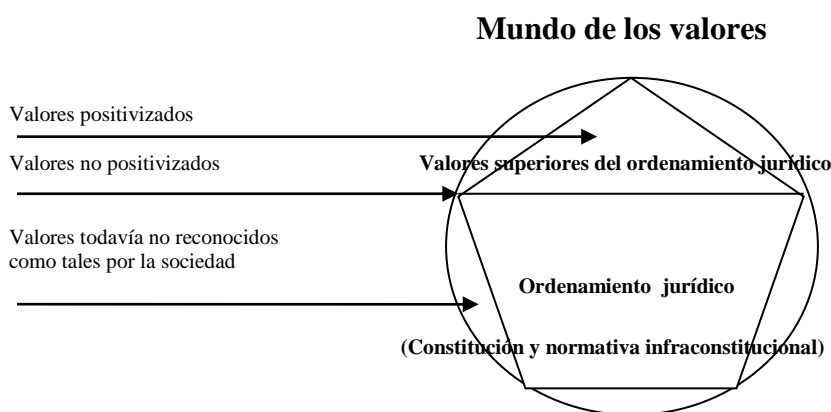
Mundo de los valores

Valores positivizados

Valores no positivizados

Valores superiores del ordenamiento jurídico

Valores todavía no reconocidos como tales por la sociedad

Ordenamiento jurídico

(Constitución y normativa infraconstitucional)